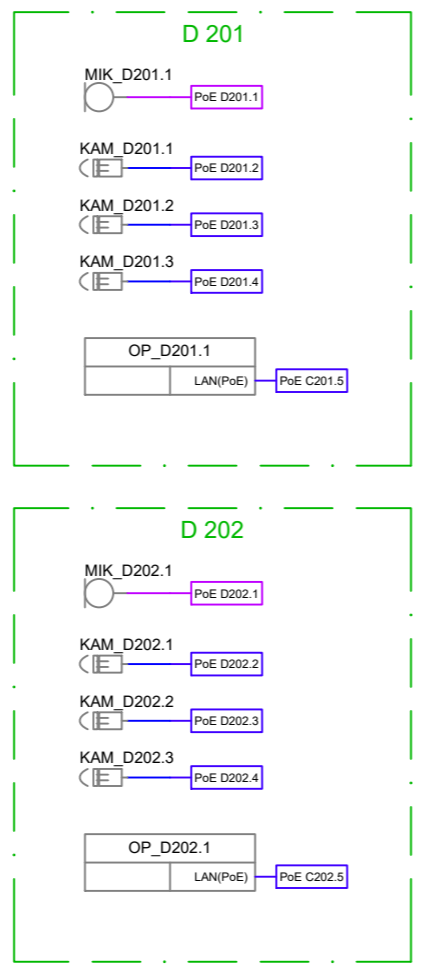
D 201

MIK_D201.1
PoE D201.1

KAM_D201.1
PoE D201.2

KAM_D201.2
PoE D201.3

KAM_D201.3
PoE D201.4

OP_D201.1
LAN(PoE)
PoE C201.5

D 202

MIK_D202.1
PoE D202.1

KAM_D202.1
PoE D202.2

KAM_D202.2
PoE D202.3

KAM_D202.3
PoE D202.4

OP_D202.1
LAN(PoE)
PoE C202.5